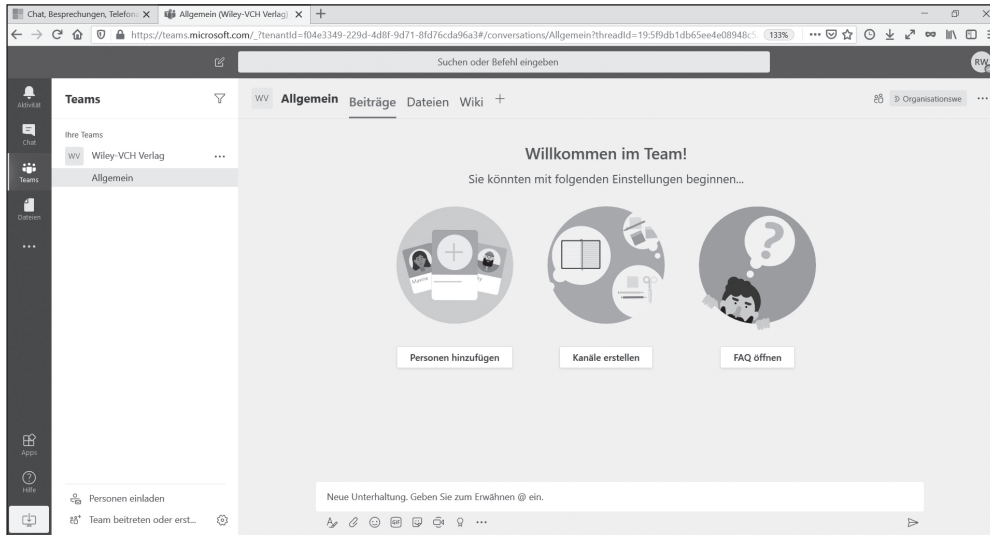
Chat, Besprechungen, Telefon ×
Allgemein (Wiley-VCH Verlag) ×
+

https://teams.microsoft.com/_?tenantId=f04e3349-229d-4d8f-9d71-8fd76cda96a3#/conversations/Allgemein?threadId=19:5f9db1db65ee4e08948c5
133%

Suchen oder Befehl eingeben

RW

Aktivität
Chat
Teams
Dateien
...
Apps
Hilfe

Teams

Ihre Teams
WV Wiley-VCH Verlag ...
Allgemein

WV Allgemein Beiträge Dateien Wiki +

Organisationswe ...

Willkommen im Team!

Sie könnten mit folgenden Einstellungen beginnen...

Personen hinzufügen

Kanäle erstellen

FAQ öffnen

Personen einladen

Team beitreten oder erst...

Neue Unterhaltung. Geben Sie zum Erwähnen @ ein.